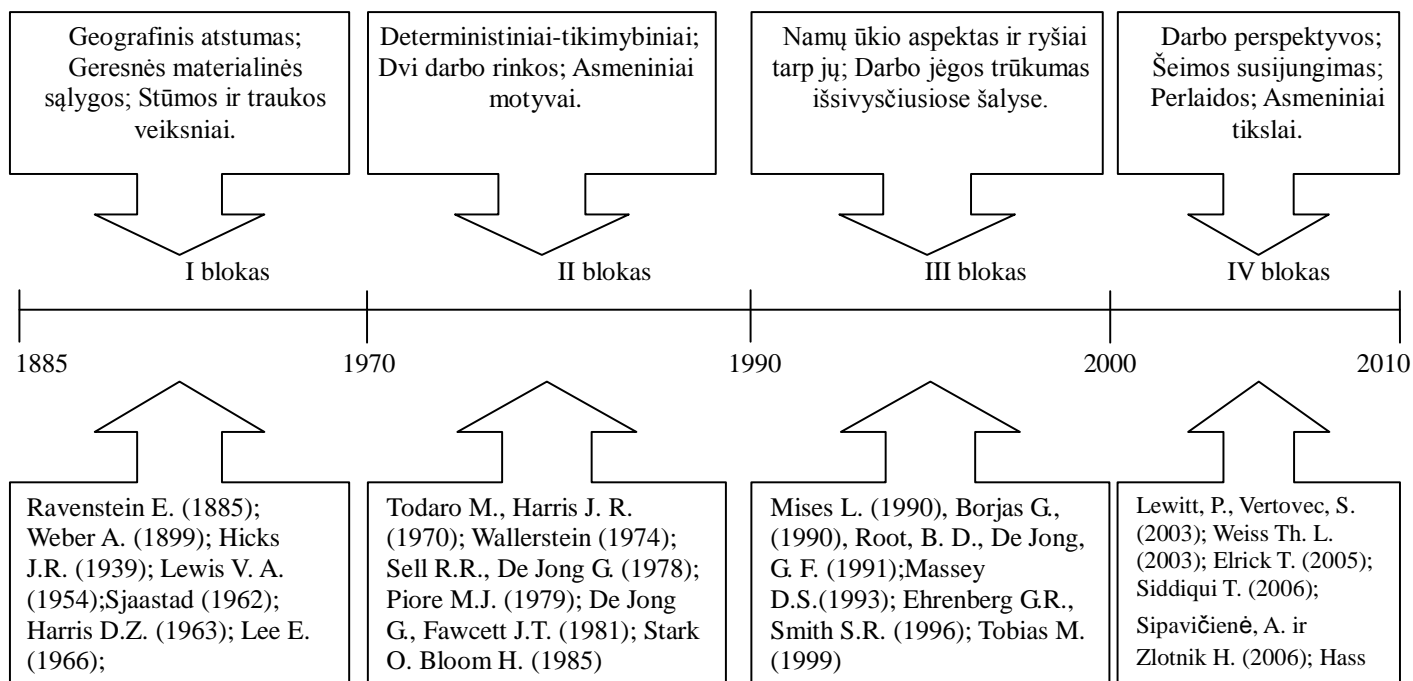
Geografinis atstumas; Geresnės materialinės sąlygos; Stūmos ir traukos veiksniai.

I blokas

Deterministiniai-tikimybiniai; Dvi darbo rinkos; Asmeniniai motyvai.

II blokas

Namų ūkio aspektas ir ryšiai tarp jų; Darbo jėgos trūkumas išsivysčiusiose šalyse.

III blokas

Darbo perspektyvos; Šeimos susijungimas; Perlaidos; Asmeniniai tikslai.

IV blokas

1885

1970

1990

2000

2010

Ravenstein E. (1885); Weber A. (1899); Hicks J.R. (1939); Lewis V. A. (1954);Sjaastad (1962); Harris D.Z. (1963); Lee E. (1966);

Todaro M., Harris J. R. (1970); Wallerstein (1974); Sell R.R., De Jong G. (1978); Piore M.J. (1979); De Jong G., Fawcett J.T. (1981); Stark O. Bloom H. (1985)

Mises L. (1990), Borjas G., (1990), Root, B. D., De Jong, G. F. (1991);Massey D.S.(1993); Ehrenberg G.R., Smith S.R. (1996); Tobias M. (1999)

Lewitt, P., Vertovec, S. (2003); Weiss Th. L. (2003); Elrick T. (2005); Siddiqui T. (2006); Sipavičienė, A. ir Zlotnik H. (2006); Hass